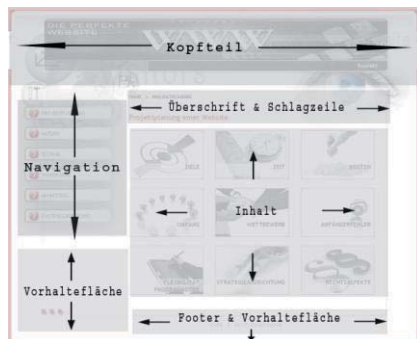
DIE PERFEKTE WEBSITE

WWW

Kopfteil

Überschrift & Schlagzeile

Projektplanung einer Website

Navigation

Inhalt

ZIELE

ZEIT

KOSTEN

ANTI-TRENDS

ANFÄNGERFEHLER

STRATEGIE & AUSRICHTUNG

Vorhaltefläche

Footer & Vorhaltefläche